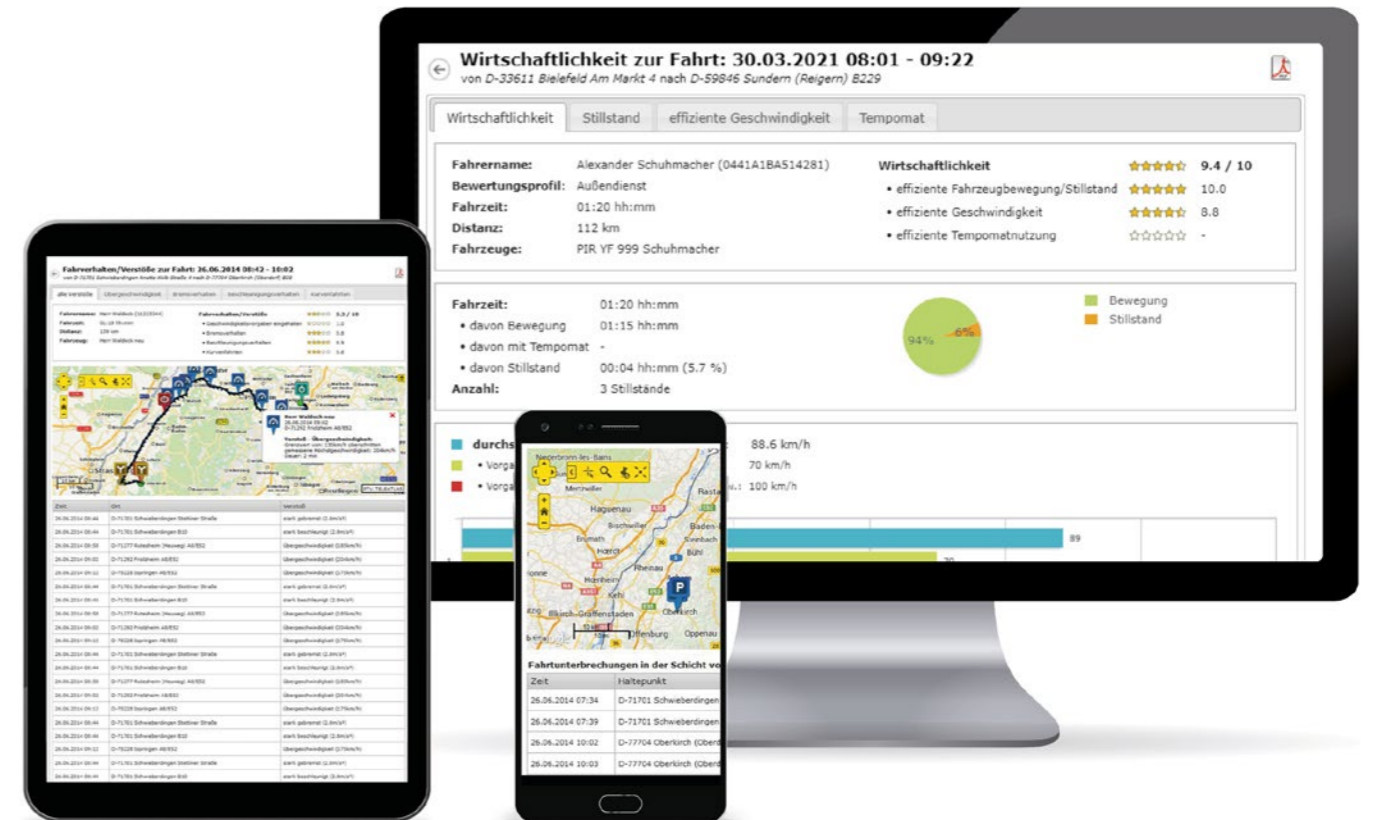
Wirtschaftlichkeit zur Fahrt: 30.03.2021 08:01 - 09:22
von D-33611 Bielefeld Am Markt 4 nach D-59846 Sundern (Reigern) B229

Wirtschaftlichkeit | Stillstand | effiziente Geschwindigkeit | Tempomat

Fahrername: Alexander Schuhmacher (0441A1BA514281)
Bewertungsprofil: Außendienst
Fahrzeit: 01:20 hh:mm
Distanz: 112 km
Fahrzeuge: PIR YF 999 Schuhmacher

Wirtschaftlichkeit 9.4 / 10
• effiziente Fahrzeugbewegung/Stillstand 10.0
• effiziente Geschwindigkeit 8.8
• effiziente Tempomatnutzung -

Fahrzeit: 01:20 hh:mm
• davon Bewegung 01:15 hh:mm
• davon mit Tempomat -
• davon Stillstand 00:04 hh:mm (5.7 %)
Anzahl: 3 Stillstände

94% 6%
Bewegung
Stillstand

durchs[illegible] 88.6 km/h
• Vorga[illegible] 70 km/h
• Vorga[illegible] 100 km/h

89
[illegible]

Fahrverhalten/Verstöße zur Fahrt: 26.06.2014 08:42 - 10:02
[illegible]

alle Verstöße | Übergeschwindigkeit | Bremsverhalten | Beschleunigungsverhalten | Kurvenfahrten

Fahrername: Herr Waldbck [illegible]
Fahrzeit: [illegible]
Distanz: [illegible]
Fahrzeug: Herr Waldbck neu

Fahrverhalten/Verstöße 5.3 / 10

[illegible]

| Zeit | Ort | Verstoß |
|---|---|---|
| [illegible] | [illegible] | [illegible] |

Niederbronn-les-Bains
Merzwiller
Haguenau
Bischwiller
Brumath
Hœrdt
Rastatt
Baden-
Bühl
Rheinau
Kehl
Oberkirch
Offenburg
Oppenau
Illkirch-Graffenstaden
P

Fahrtunterbrechungen in der Schicht vo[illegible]

| Zeit | Haltepunkt |
|---|---|
| 26.06.2014 07:34 | D-71701 Schwieberdingen |
| 26.06.2014 07:39 | D-71701 Schwieberdingen |
| 26.06.2014 10:02 | D-77704 Oberkirch (Oberd |
| 26.06.2014 10:03 | D-77704 Oberkirch (Oberd |